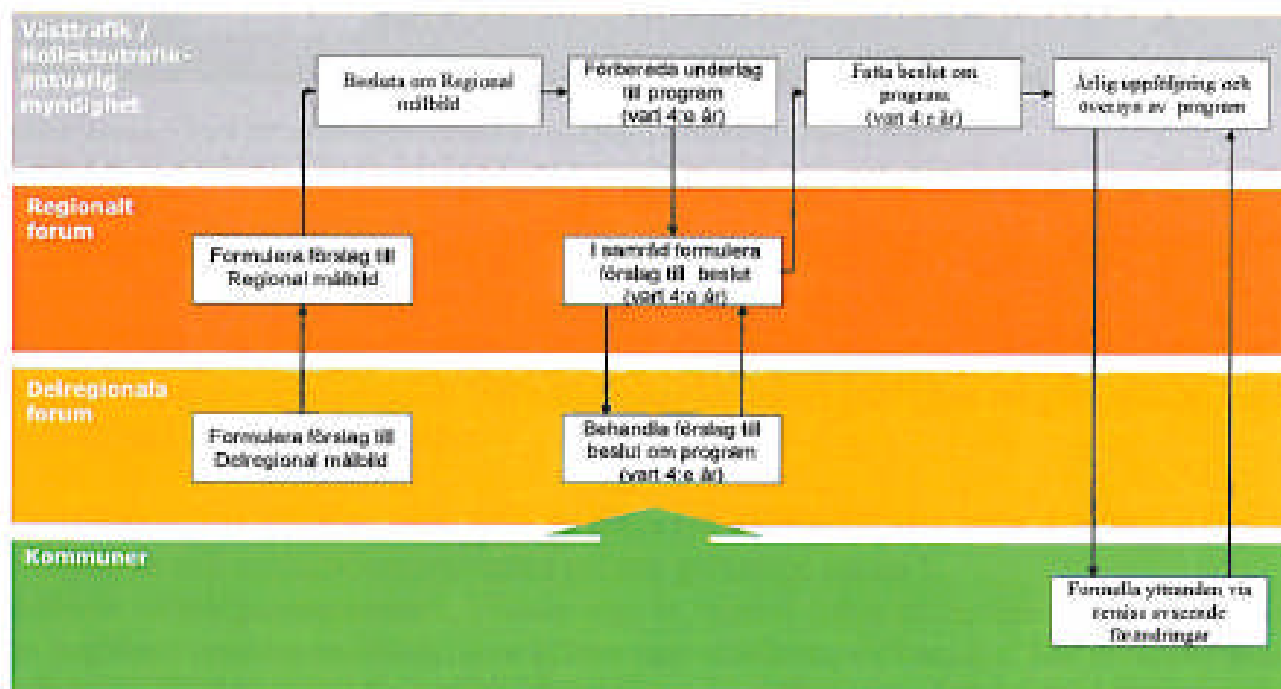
Västtrafik / Kollektivtrafikansvarig myndighet

Besluta om Regional målbild

Förbereda underlag till program (vart 4:e år)

Fatta beslut om program (vart 4:e år)

Årlig uppföljning och översyn av program

Regionalt forum

Formulera förslag till Regional målbild

I samråd formulera förslag till beslut (vart 4:e år)

Delregionala forum

Formulera förslag till Delregional målbild

Behandla förslag till beslut om program (vart 4:e år)

Kommuner

Formella yttranden via remiss avseende förändringar